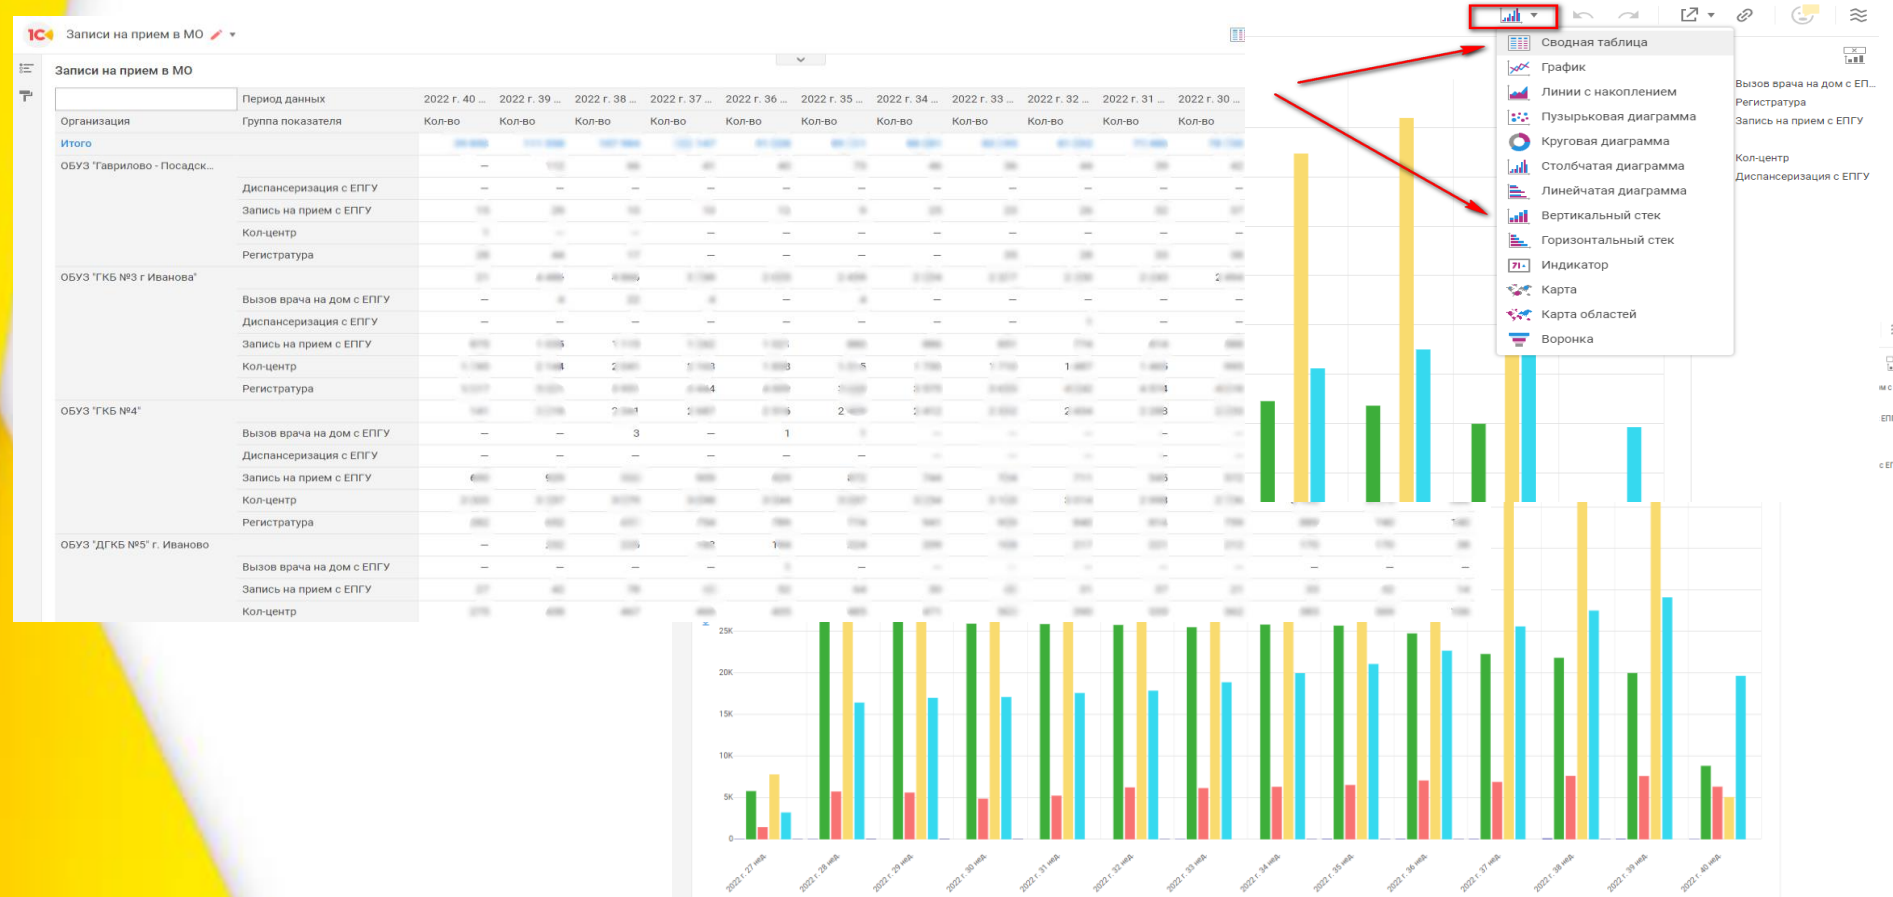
1С Записи на прием в МО

Записи на прием в МО

| | Период данных | 2022 г. 40 ... | 2022 г. 39 ... | 2022 г. 38 ... | 2022 г. 37 ... | 2022 г. 36 ... | 2022 г. 35 ... | 2022 г. 34 ... | 2022 г. 33 ... | 2022 г. 32 ... | 2022 г. 31 ... | 2022 г. 30 ... |
|---|---|---|---|---|---|---|---|---|---|---|---|---|
| Организация | Группа показателя | Кол-во | Кол-во | Кол-во | Кол-во | Кол-во | Кол-во | Кол-во | Кол-во | Кол-во | Кол-во | Кол-во |
| Итого | | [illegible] | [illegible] | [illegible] | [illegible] | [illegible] | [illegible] | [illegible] | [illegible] | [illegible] | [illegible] | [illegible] |
| ОБУЗ 'Гаврилово - Посадск... | | – | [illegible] | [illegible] | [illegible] | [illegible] | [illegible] | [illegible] | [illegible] | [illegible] | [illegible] | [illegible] |
| | Диспансеризация с ЕПГУ | – | – | – | – | – | – | – | – | – | – | – |
| | Запись на прием с ЕПГУ | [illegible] | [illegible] | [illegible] | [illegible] | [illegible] | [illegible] | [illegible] | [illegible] | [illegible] | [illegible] | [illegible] |
| | Кол-центр | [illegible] | – | – | – | – | – | – | – | – | – | – |
| | Регистратура | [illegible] | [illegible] | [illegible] | – | – | – | – | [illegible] | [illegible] | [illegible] | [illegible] |
| ОБУЗ "ГКБ №3 г Иванова" | | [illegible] | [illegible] | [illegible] | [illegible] | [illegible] | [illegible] | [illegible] | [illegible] | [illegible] | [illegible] | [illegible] |
| | Вызов врача на дом с ЕПГУ | – | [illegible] | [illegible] | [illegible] | – | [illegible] | – | – | – | – | – |
| | Диспансеризация с ЕПГУ | – | – | – | – | – | – | – | – | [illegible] | – | – |
| | Запись на прием с ЕПГУ | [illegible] | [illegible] | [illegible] | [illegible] | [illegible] | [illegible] | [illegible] | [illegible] | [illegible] | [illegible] | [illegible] |
| | Кол-центр | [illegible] | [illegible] | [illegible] | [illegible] | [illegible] | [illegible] | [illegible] | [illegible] | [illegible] | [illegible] | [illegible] |
| | Регистратура | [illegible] | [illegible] | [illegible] | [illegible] | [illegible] | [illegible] | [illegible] | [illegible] | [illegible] | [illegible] | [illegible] |
| ОБУЗ "ГКБ №4" | | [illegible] | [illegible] | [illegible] | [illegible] | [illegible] | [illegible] | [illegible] | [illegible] | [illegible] | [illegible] | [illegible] |
| | Вызов врача на дом с ЕПГУ | – | – | 3 | – | 1 | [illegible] | – | – | – | – | – |
| | Диспансеризация с ЕПГУ | – | – | – | – | – | – | – | – | – | – | – |
| | Запись на прием с ЕПГУ | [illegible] | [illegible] | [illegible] | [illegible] | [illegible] | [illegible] | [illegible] | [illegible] | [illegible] | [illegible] | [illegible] |
| | Кол-центр | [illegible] | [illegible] | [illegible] | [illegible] | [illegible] | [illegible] | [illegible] | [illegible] | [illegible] | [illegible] | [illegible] |
| | Регистратура | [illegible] | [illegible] | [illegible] | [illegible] | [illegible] | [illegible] | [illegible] | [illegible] | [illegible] | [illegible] | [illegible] |
| ОБУЗ "ДГКБ №5" г. Иваново | | – | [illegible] | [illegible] | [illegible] | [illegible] | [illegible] | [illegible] | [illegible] | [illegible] | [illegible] | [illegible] |
| | Вызов врача на дом с ЕПГУ | – | – | – | – | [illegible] | – | – | – | – | – | – |
| | Запись на прием с ЕПГУ | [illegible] | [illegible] | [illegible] | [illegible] | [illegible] | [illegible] | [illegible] | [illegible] | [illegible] | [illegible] | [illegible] |
| | Кол-центр | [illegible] | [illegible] | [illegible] | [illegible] | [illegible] | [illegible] | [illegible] | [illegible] | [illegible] | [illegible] | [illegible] |

Сводная таблица
График
Линии с накоплением
Пузырьковая диаграмма
Круговая диаграмма
Столбчатая диаграмма
Линейчатая диаграмма
Вертикальный стек
Горизонтальный стек
Индикатор
Карта
Карта областей
Воронка

Вызов врача на дом с ЕП...
Регистратура
Запись на прием с ЕПГУ
Кол-центр
Диспансеризация с ЕПГУ

25K
20K
15K
10K
5K
0
2022 г. 27 нед.
2022 г. 28 нед.
2022 г. 29 нед.
2022 г. 30 нед.
2022 г. 31 нед.
2022 г. 32 нед.
2022 г. 33 нед.
2022 г. 34 нед.
2022 г. 35 нед.
2022 г. 36 нед.
2022 г. 37 нед.
2022 г. 38 нед.
2022 г. 39 нед.
2022 г. 40 нед.